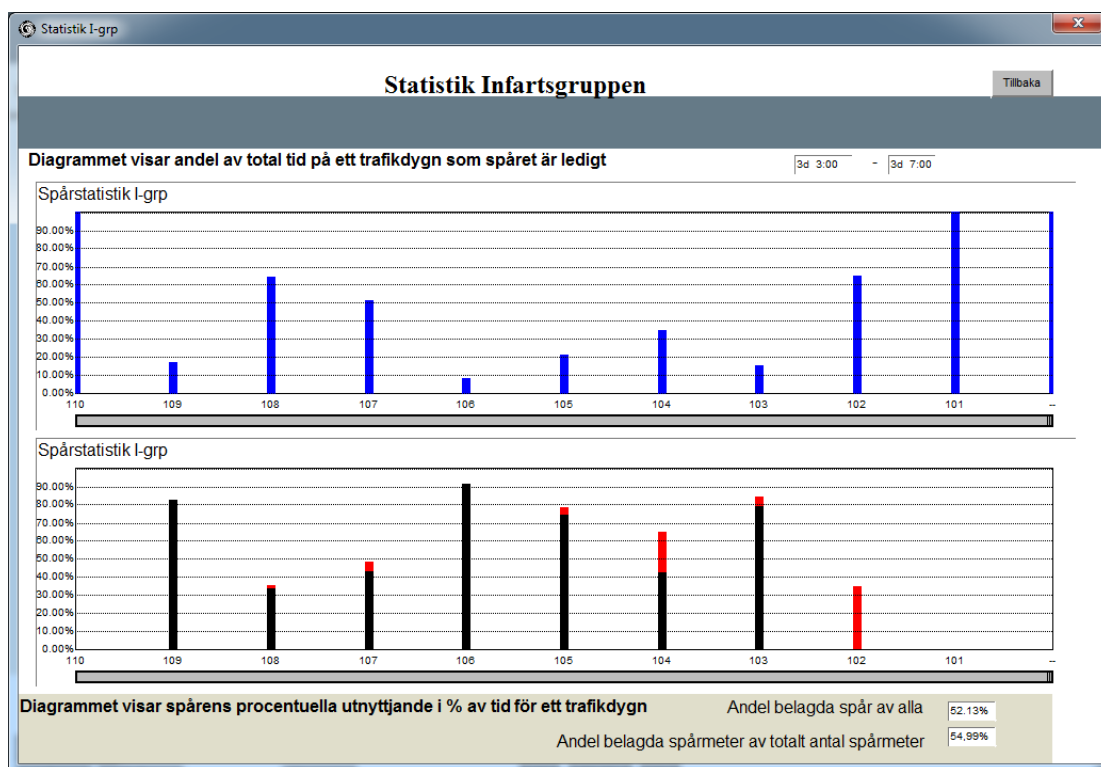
Statistik I-grp

Statistik Infartsgruppen

Tillbaka

Diagrammet visar andel av total tid på ett trafikdygn som spåret är ledigt

3d 3:00 - 3d 7:00

Spårstatistik I-grp

90.00%
80.00%
70.00%
60.00%
50.00%
40.00%
30.00%
20.00%
10.00%
0.00%

110 109 108 107 106 105 104 103 102 101 --

Spårstatistik I-grp

90.00%
80.00%
70.00%
60.00%
50.00%
40.00%
30.00%
20.00%
10.00%
0.00%

110 109 108 107 106 105 104 103 102 101 --

Diagrammet visar spårens procentuella utnyttjande i % av tid för ett trafikdygn

Andel belagda spår av alla 52.13%

Andel belagda spårmeter av totalt antal spårmeter 54.99%